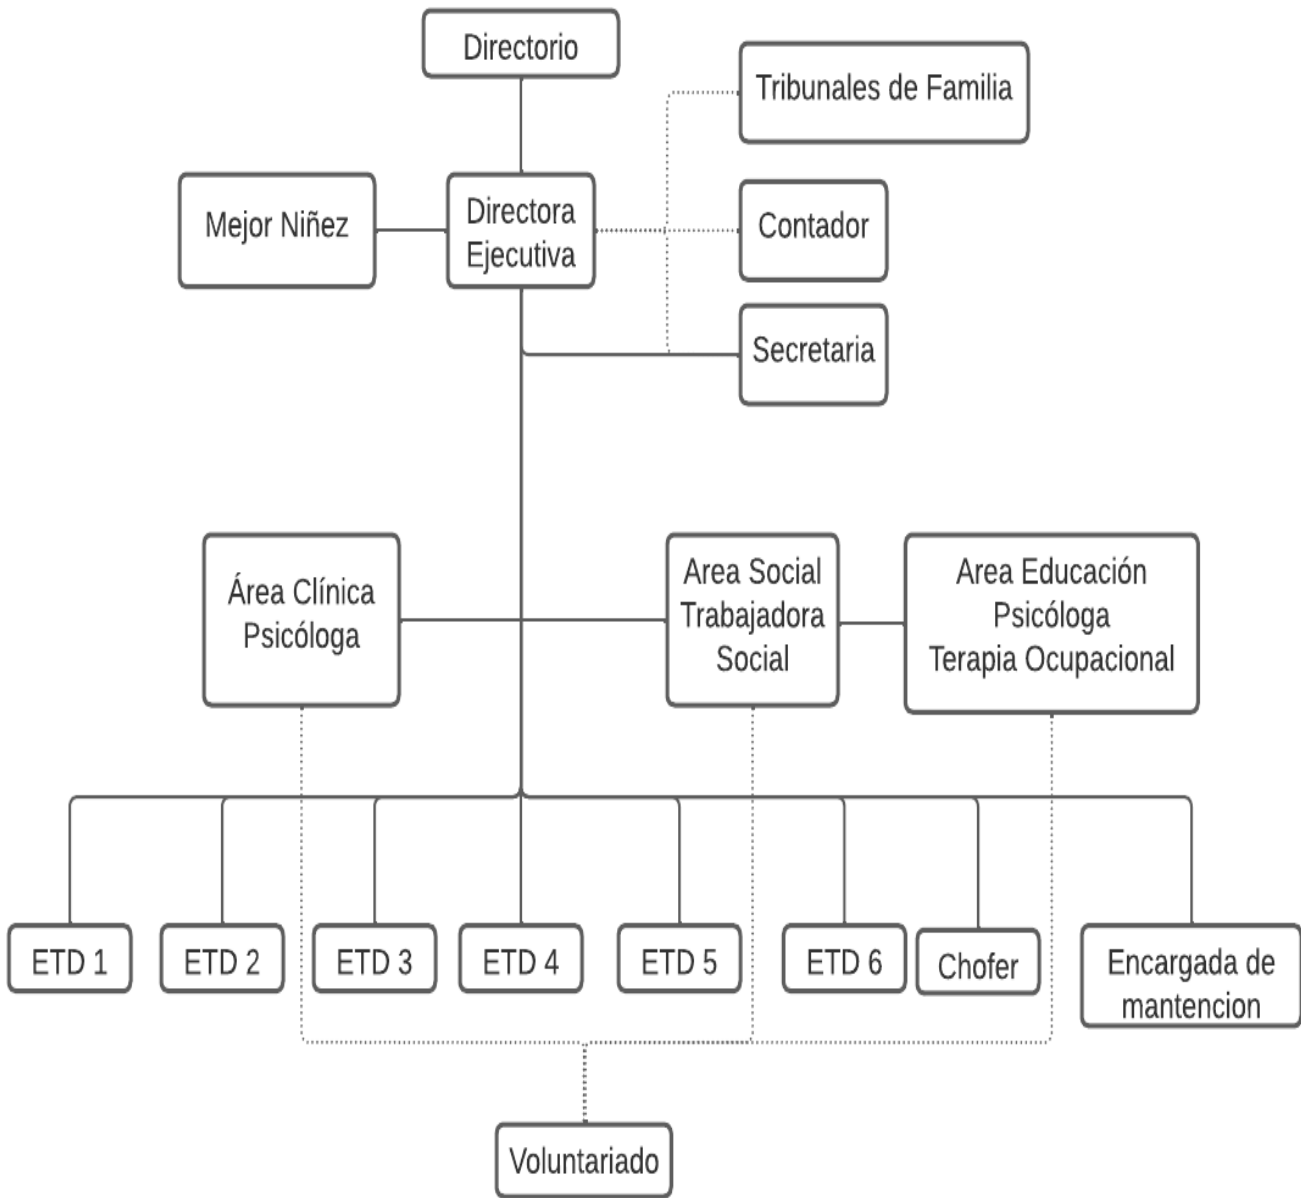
Directorio

Tribunales de Familia

Mejor Niñez

Directora Ejecutiva

Contador

Secretaria

Área Clínica Psicóloga

Area Social Trabajadora Social

Area Educación Psicóloga Terapia Ocupacional

ETD 1

ETD 2

ETD 3

ETD 4

ETD 5

ETD 6

Chofer

Encargada de mantencion

Voluntariado